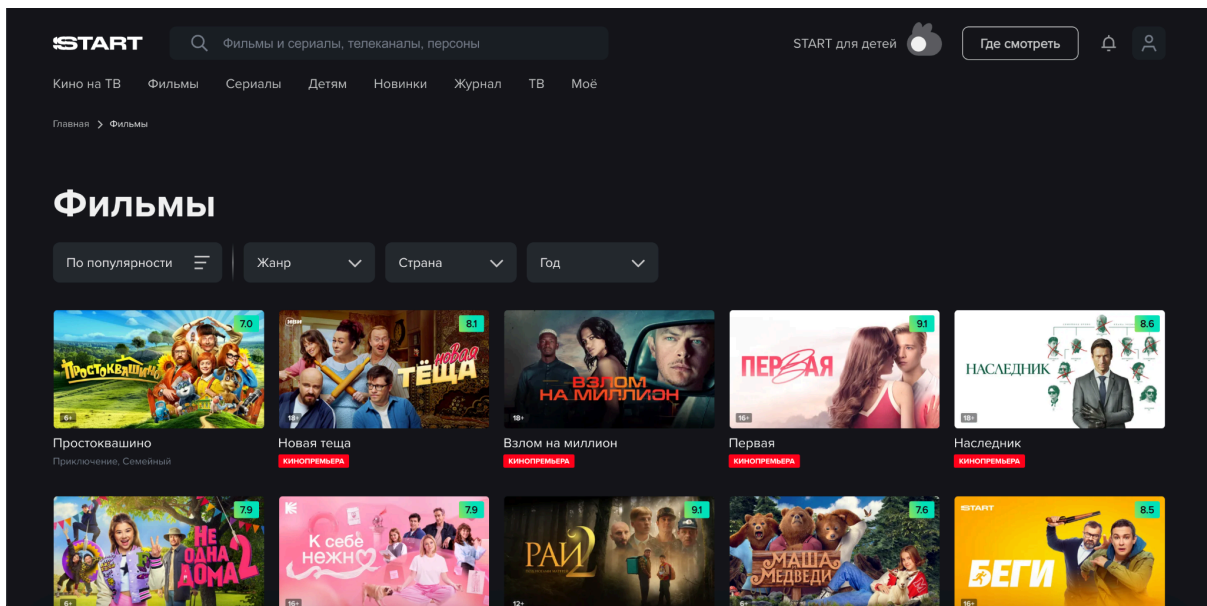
START

Фильмы и сериалы, телеканалы, персоны

START для детей

Где смотреть

Кино на ТВ Фильмы Сериалы Детям Новинки Журнал ТВ Моё

Главная > Фильмы

Фильмы

По популярности

Жанр

Страна

Год

7.0
Простоквашино
6+
Простоквашино
Приключение, Семейный

8.1
Новая тёща
18+
Новая теща
КИНОПРЕМЬЕРА

Взлом на миллион
18+
Взлом на миллион
КИНОПРЕМЬЕРА

9.1
Первая
16+
Первая
КИНОПРЕМЬЕРА

8.6
Наследник
18+
Наследник
КИНОПРЕМЬЕРА

7.9
Не одна дома 2
6+

7.9
К себе нежно
16+

9.1
Рай 2
12+

7.6
Маша и медведи
6+

8.5
START
Беги
16+